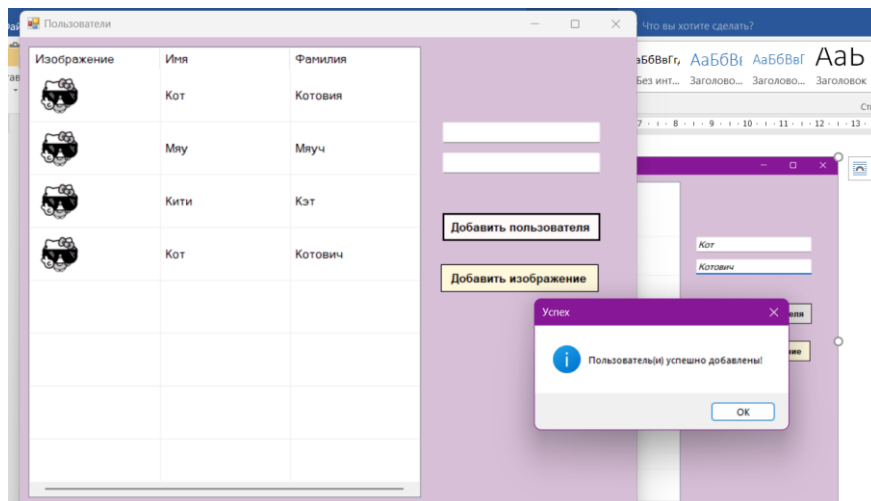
Пользователи

| Изображение | Имя | Фамилия |
|---|---|---|
| | Кот | Котовия |
| | Мяу | Мяуч |
| | Кити | Кэт |
| | Кот | Котович |

Добавить пользователя

Добавить изображение

Что вы хотите сделать?

аБбВвГг, АаБбВı АаБбВвГ АаЬ

Без инт... Заголово... Заголово... Заголовок

Кот

Котович

Успех

Пользователь(и) успешно добавлены!

ОК